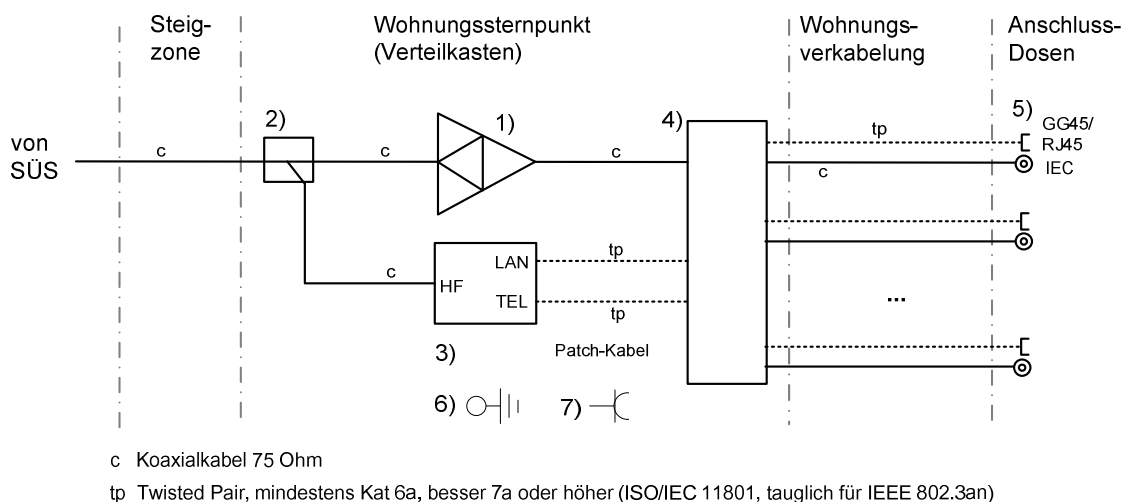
Steigzone

Wohnungssternpunkt (Verteilkasten)

Wohnungsverkabelung

Anschluss-Dosen

von SÜS

c

2)

c

1)

c

4)

tp

c

5) GG45/ RJ45

IEC

c

HF

LAN

TEL

tp

tp

3)

Patch-Kabel

...

6)

7)

c Koaxialkabel 75 Ohm

tp Twisted Pair, mindestens Kat 6a, besser 7a oder höher (ISO/IEC 11801, tauglich für IEEE 802.3an)